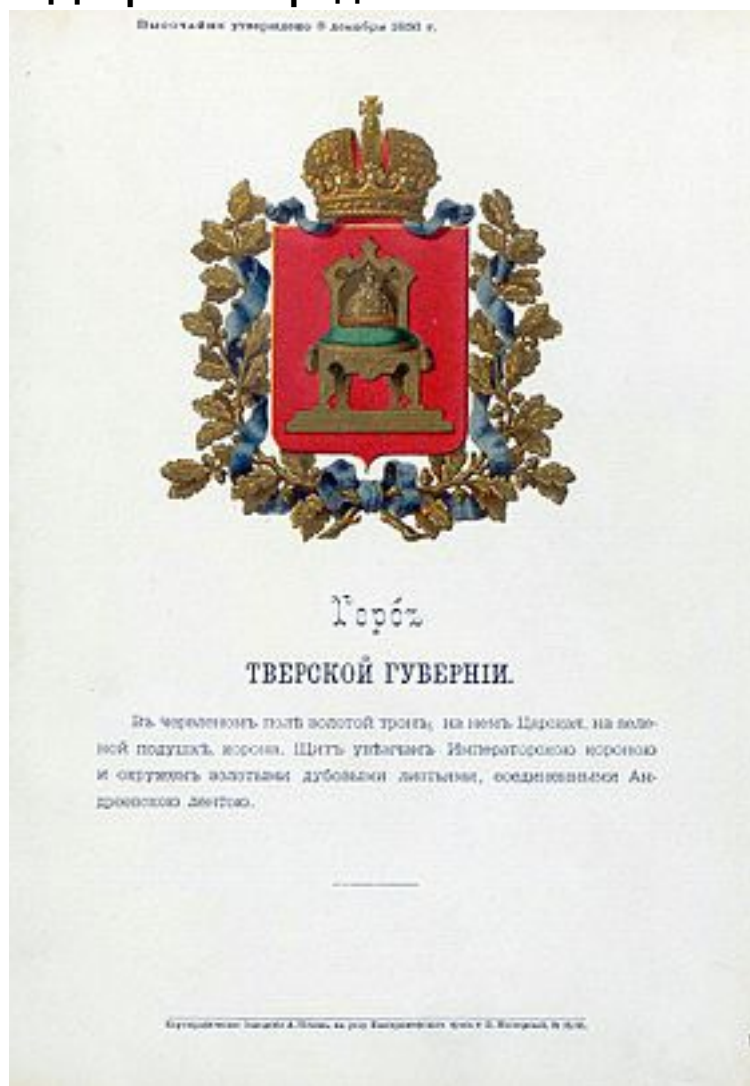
Высочайше утверждено 8 декабря 1856 г.

Гербъ

ТВЕРСКОЙ ГУБЕРНІИ.

Въ червленомъ полѣ золотой тронъ; на немъ Царская, на зеленой подушкѣ, корона. Щитъ увѣнчанъ Императорскою короною и окруженъ золотыми дубовыми листьями, соединенными Андреевскою лентою.

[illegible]